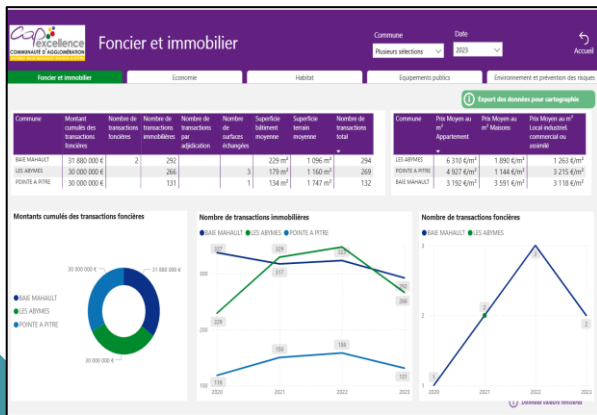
Cap excellence
COMMUNAUTÉ D'AGGLOMÉRATION

Foncier et immobilier

Commune
Plusieurs sélections

Date
2023

Accueil

Foncier et immobilier | Economie | Habitat | Equipements publics | Environnement et prévention des risques

Export des données pour cartographie

| Commune | Montant cumulés des transactions foncières | Nombre de transactions foncières | Nombre de transactions immobilières | Nombre de transactions par adjudication | Nombre de surfaces échangées | Superficie bâtiment moyenne | Superficie terrain moyenne | Nombre de transactions total |
|---|---|---|---|---|---|---|---|---|
| BAIE MAHAULT | 31 880 000 € | 2 | 292 | | | 229 m² | 1 096 m² | 294 |
| LES ABYMES | 30 000 000 € | | 266 | | 3 | 179 m² | 1 160 m² | 269 |
| POINTE A PITRE | 30 000 000 € | | 131 | | 1 | 134 m² | 1 747 m² | 132 |

| Commune | Prix Moyen au m² Appartement | Prix Moyen au m² Maisons | Prix Moyen au m² Local industriel, commercial ou assimilé |
|---|---|---|---|
| LES ABYMES | 6 310 €/m² | 1 890 €/m² | 1 263 €/m² |
| POINTE A PITRE | 4 927 €/m² | 1 144 €/m² | 3 215 €/m² |
| BAIE MAHAULT | 3 192 €/m² | 3 591 €/m² | 3 118 €/m² |

Montants cumulés des transactions foncières

30 000 000 €
31 880 000 €
30 000 000 €

BAIE MAHAULT
LES ABYMES
POINTE A PITRE

Nombre de transactions immobilières

BAIE MAHAULT LES ABYMES POINTE A PITRE

327 329 322 317 300 300 290 228 150 155 131 116 100

2020 2021 2022 2023

Nombre de transactions foncières

BAIE MAHAULT LES ABYMES

3 3 2 2 2 1 0

2020 2021 2022 2023

Donnée valeurs foncières